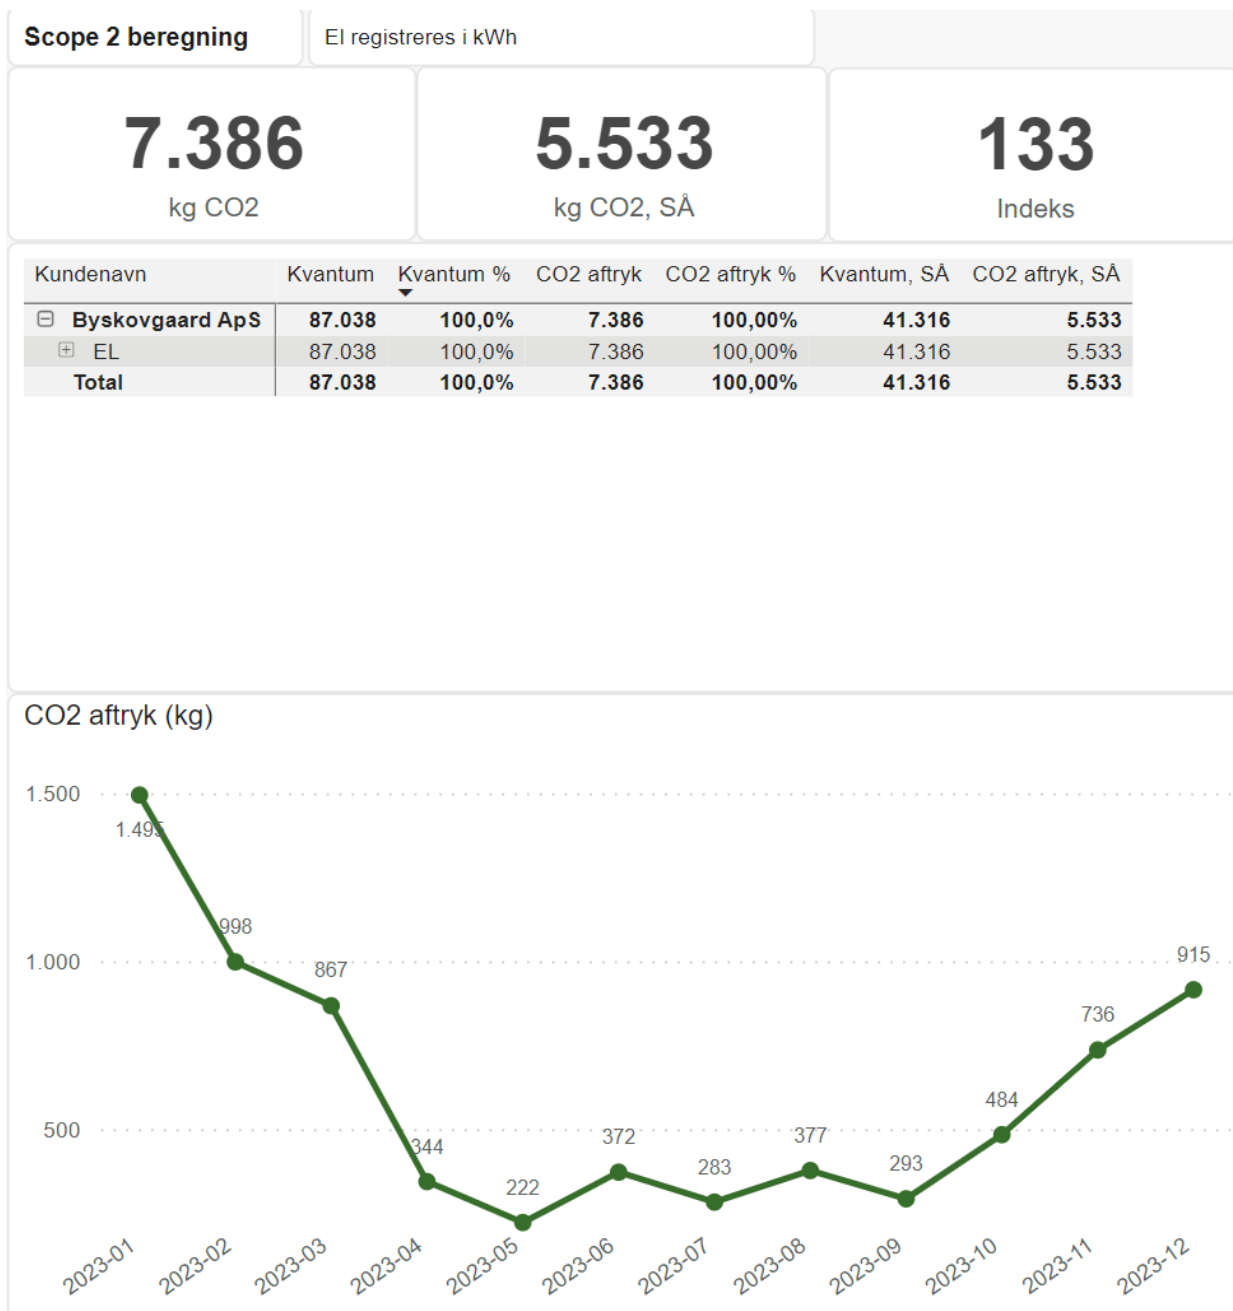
Scope 2 beregning

El registreres i kWh

7.386
kg CO2

5.533
kg CO2, SÅ

133
Indeks

| Kundenavn | Kvantum | Kvantum % | CO2 aftryk | CO2 aftryk % | Kvantum, SÅ | CO2 aftryk, SÅ |
|---|---|---|---|---|---|---|
| ⊟ Byskovgaard ApS | 87.038 | 100,0% | 7.386 | 100,00% | 41.316 | 5.533 |
| ⊞ EL | 87.038 | 100,0% | 7.386 | 100,00% | 41.316 | 5.533 |
| Total | 87.038 | 100,0% | 7.386 | 100,00% | 41.316 | 5.533 |

CO2 aftryk (kg)

1.500
1.000
500

1.495
998
867
344
222
372
283
377
293
484
736
915

2023-01
2023-02
2023-03
2023-04
2023-05
2023-06
2023-07
2023-08
2023-09
2023-10
2023-11
2023-12